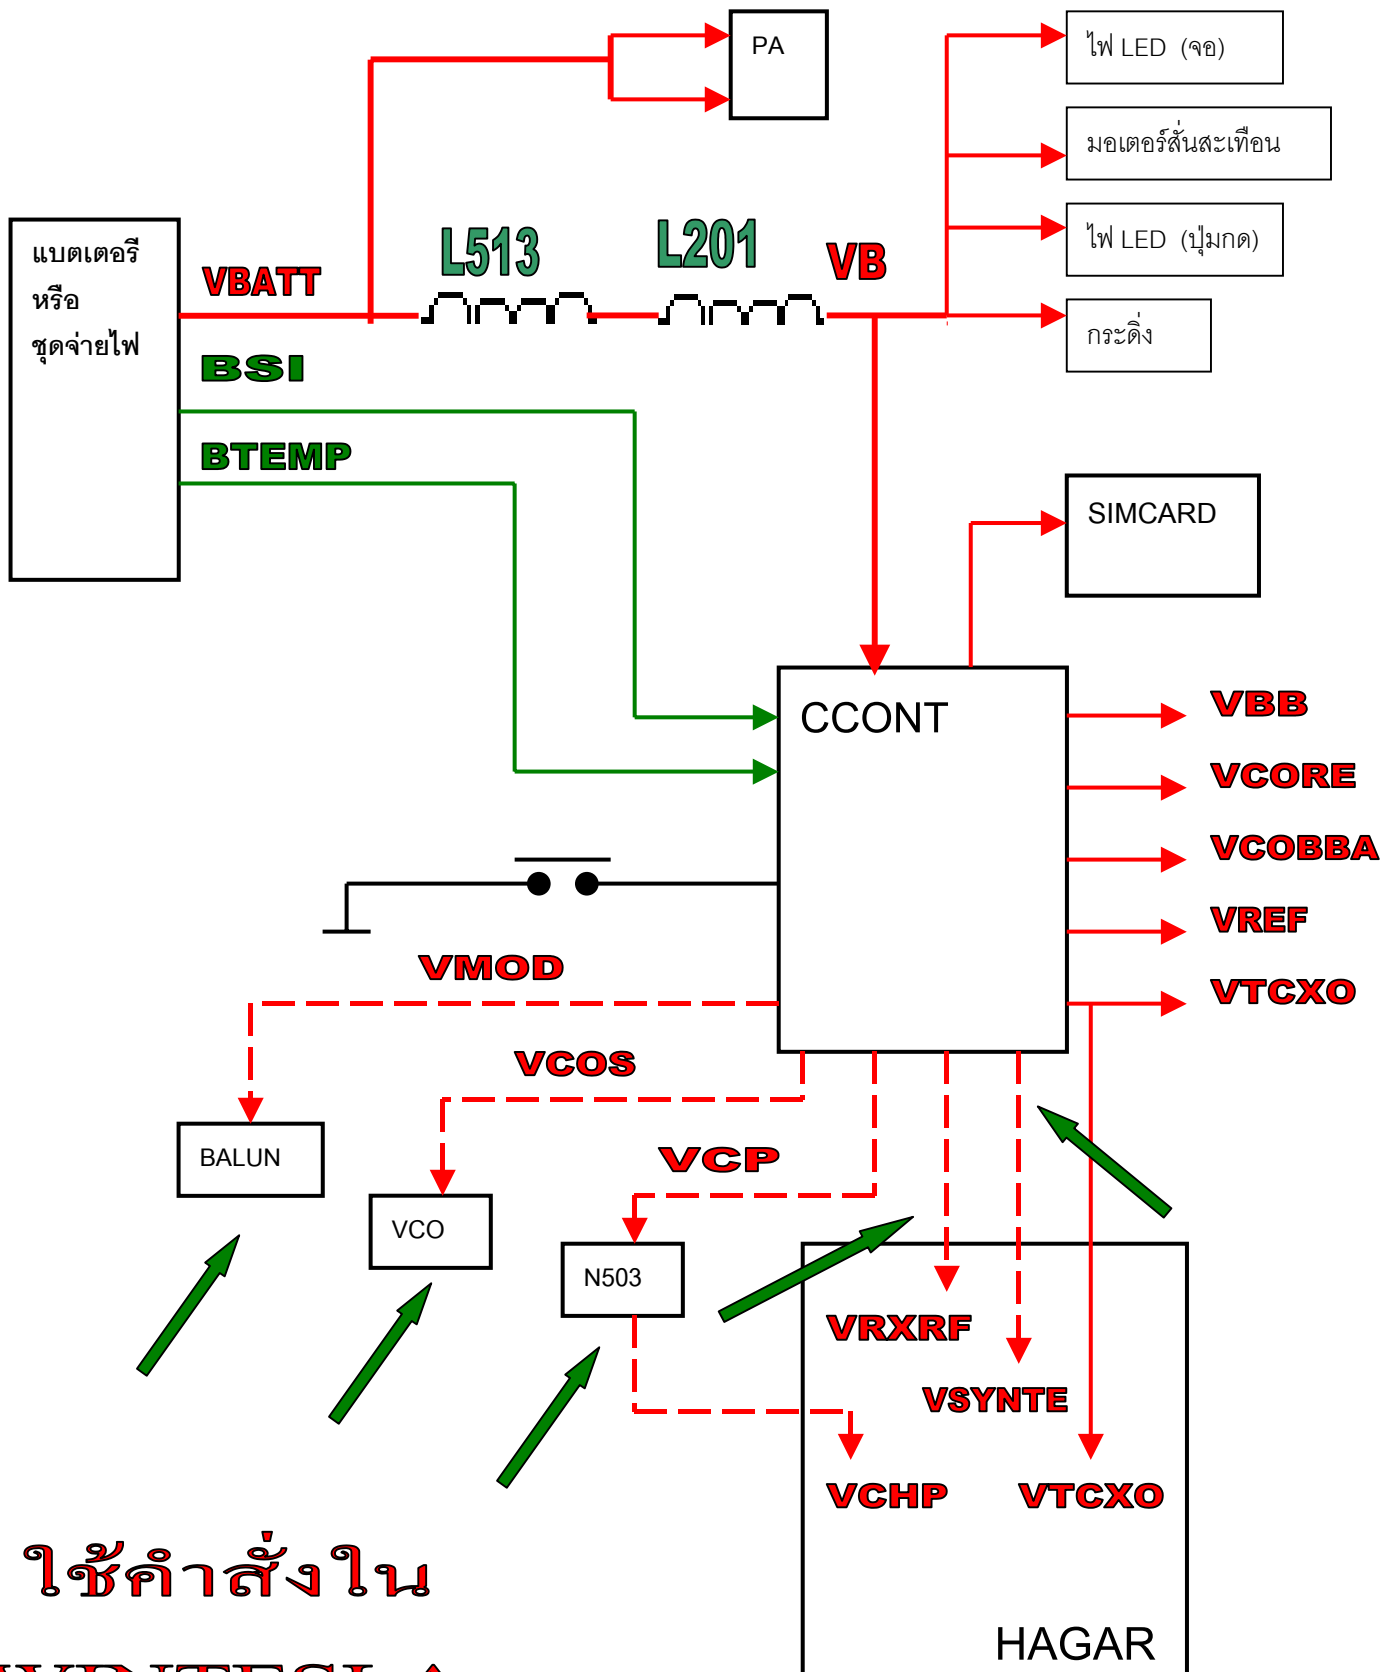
PA

ไฟ LED (จอ)

มอเตอร์สั่นสะเทือน

ไฟ LED (ปุ่มกด)

กระดิ่ง

แบตเตอรี
หรือ
ชุดจ่ายไฟ

VBATT

L513

L201

VB

BSI

BTEMP

SIMCARD

CCONT

VBB

VCORE

VCOBBA

VREF

VTCXO

VMOD

VCOS

BALUN

VCO

VCP

N503

VRXRF

VSYNTE

VCHP

VTCXO

HAGAR

ใช้คำสั่งใน

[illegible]